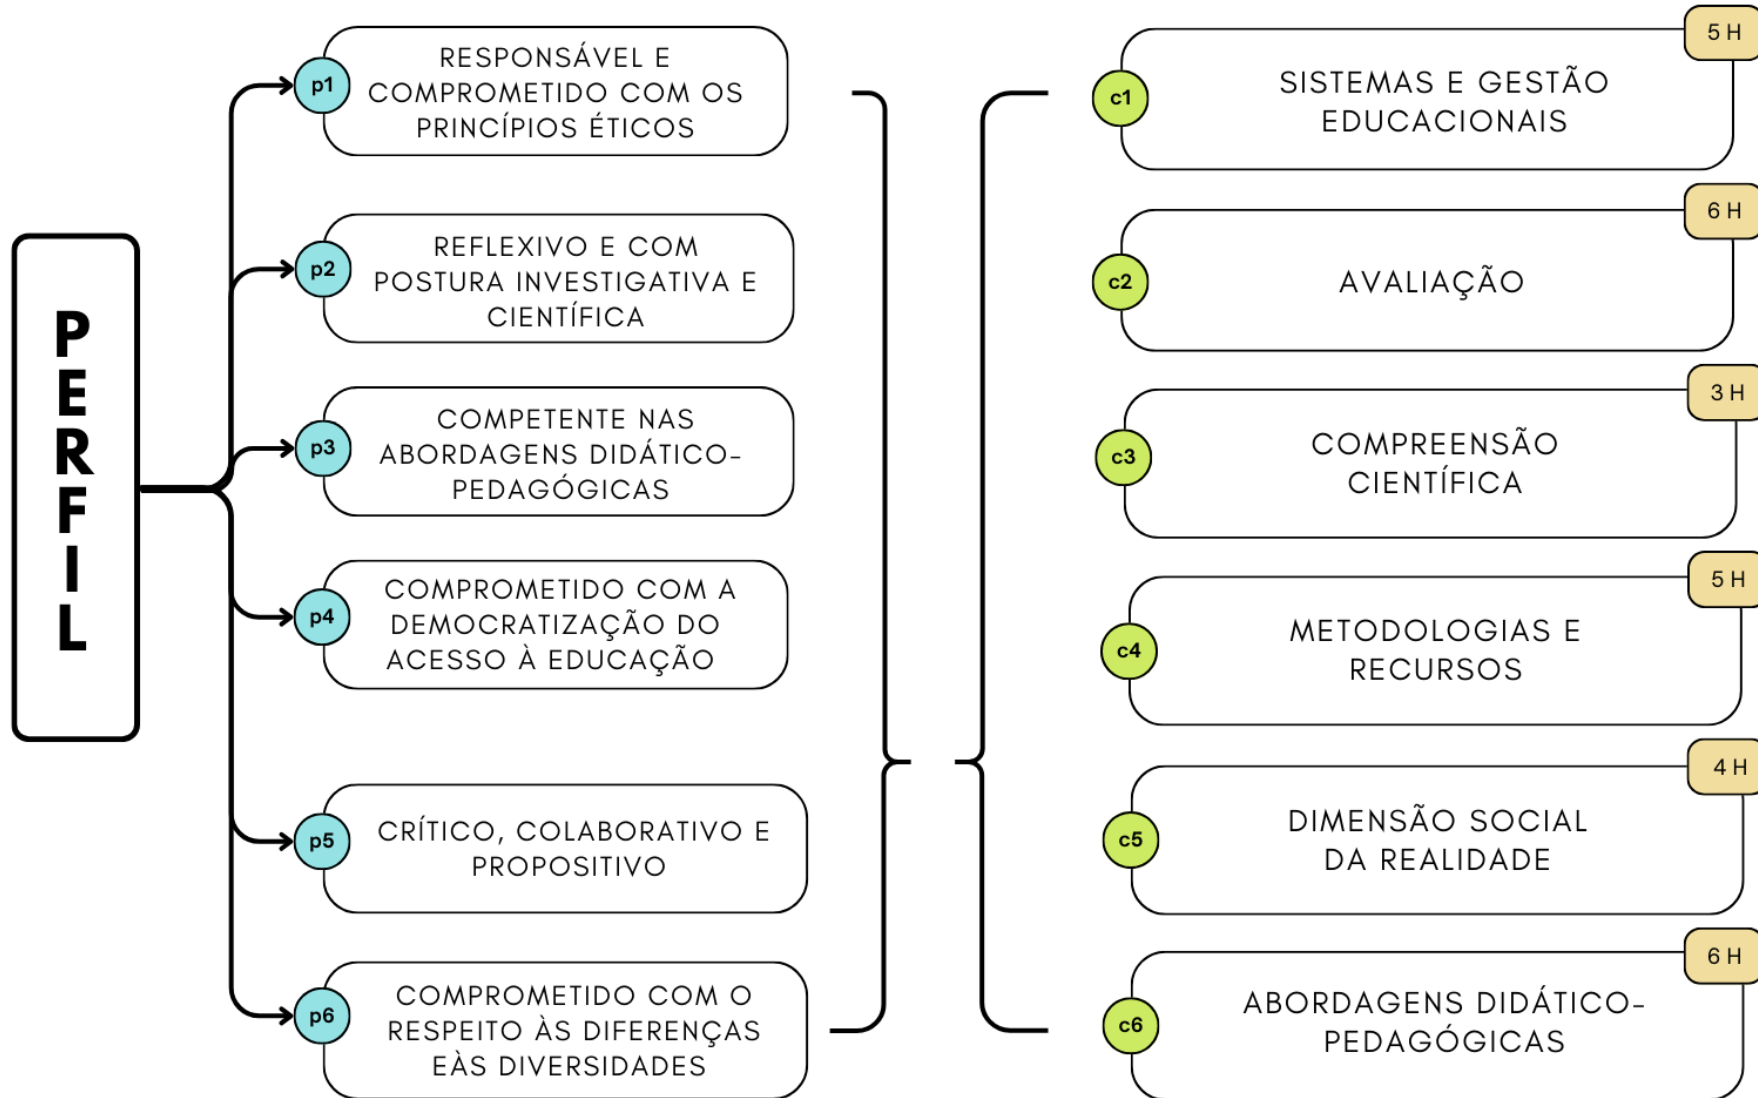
PERFIL

p1 RESPONSÁVEL E COMPROMETIDO COM OS PRINCÍPIOS ÉTICOS

p2 REFLEXIVO E COM POSTURA INVESTIGATIVA E CIENTÍFICA

p3 COMPETENTE NAS ABORDAGENS DIDÁTICO-PEDAGÓGICAS

p4 COMPROMETIDO COM A DEMOCRATIZAÇÃO DO ACESSO À EDUCAÇÃO

p5 CRÍTICO, COLABORATIVO E PROPOSITIVO

p6 COMPROMETIDO COM O RESPEITO ÀS DIFERENÇAS EÀS DIVERSIDADES

5 H
c1 SISTEMAS E GESTÃO EDUCACIONAIS

6 H
c2 AVALIAÇÃO

3 H
c3 COMPREENSÃO CIENTÍFICA

5 H
c4 METODOLOGIAS E RECURSOS

4 H
c5 DIMENSÃO SOCIAL DA REALIDADE

6 H
c6 ABORDAGENS DIDÁTICO-PEDAGÓGICAS